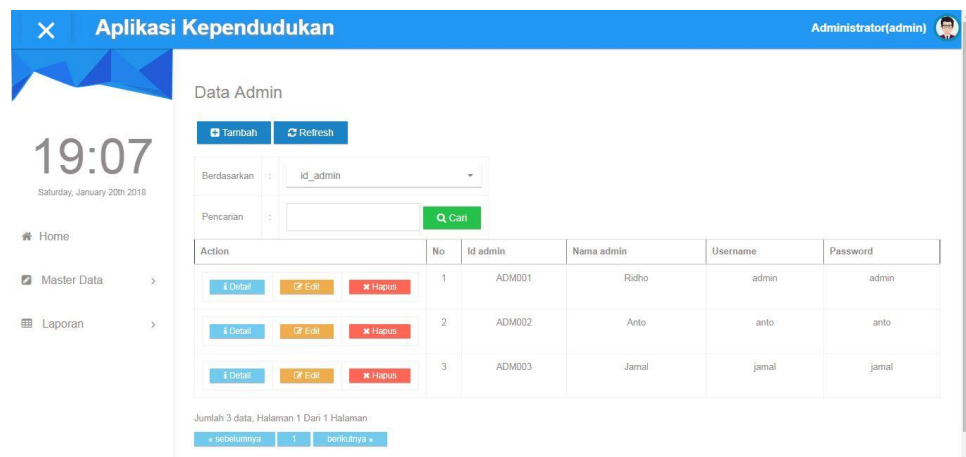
✕ Aplikasi Kependudukan

Administrator(admin)

19:07
Saturday, January 20th 2018

Home

Master Data

Laporan

Data Admin

Tambah Refresh

Berdasarkan : id_admin

Pencarian : Cari

| Action | No | Id admin | Nama admin | Username | Password |
|---|---|---|---|---|---|
| Detail Edit Hapus | 1 | ADM001 | Ridho | admin | admin |
| Detail Edit Hapus | 2 | ADM002 | Anto | anto | anto |
| Detail Edit Hapus | 3 | ADM003 | Jamal | jamal | jamal |

Jumlah 3 data, Halaman 1 Dari 1 Halaman

« sebelumnya 1 berikutnya »